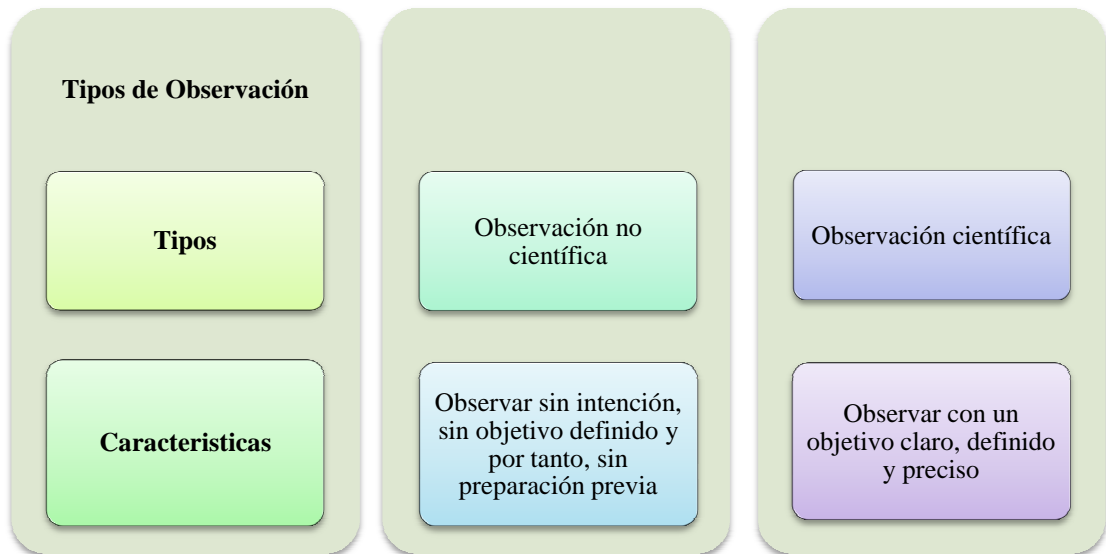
Tipos de Observación

Tipos

Caracteristicas

Observación no científica

Observar sin intención, sin objetivo definido y por tanto, sin preparación previa

Observación científica

Observar con un objetivo claro, definido y preciso